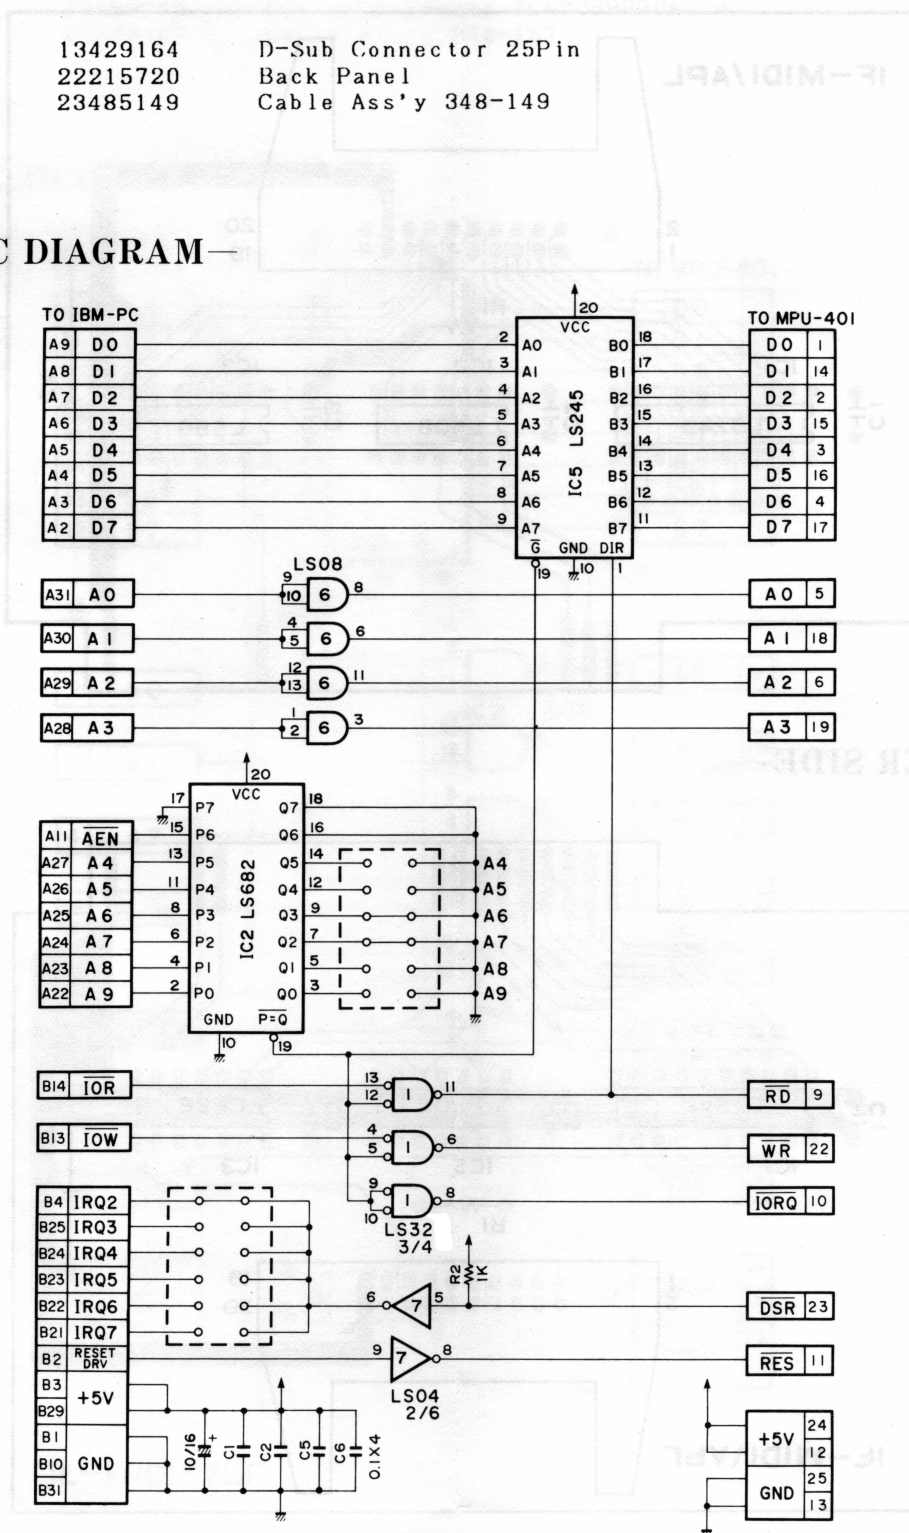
13429164 D-Sub Connector 25Pin
22215720 Back Panel
23485149 Cable Ass'y 348-149

C DIAGRAM—

TO IBM-PC

| A9 | D0 |
|---|---|
| A8 | D1 |
| A7 | D2 |
| A6 | D3 |
| A5 | D4 |
| A4 | D5 |
| A3 | D6 |
| A2 | D7 |

20
VCC
2 A0 B0 18
3 A1 B1 17
4 A2 B2 16
5 A3 B3 15
6 A4 B4 14
7 A5 B5 13
8 A6 B6 12
9 A7 B7 11
IC5 LS245
$\overline{G}$ GND DIR
19 10 1

TO MPU-401

| D0 | 1 |
|---|---|
| D1 | 14 |
| D2 | 2 |
| D3 | 15 |
| D4 | 3 |
| D5 | 16 |
| D6 | 4 |
| D7 | 17 |

LS08
A31 A0 9 10 6 8 A0 5
A30 A1 4 5 6 6 A1 18
A29 A2 12 13 6 11 A2 6
A28 A3 1 2 6 3 A3 19

20
VCC
17 P7 Q7 18
15 P6 Q6 16
13 P5 Q5 14
11 P4 Q4 12
8 P3 Q3 9
6 P2 Q2 7
4 P1 Q1 5
2 P0 Q0 3
IC2 LS682
GND $\overline{P=Q}$
10 19

| A11 | $\overline{AEN}$ |
|---|---|
| A27 | A4 |
| A26 | A5 |
| A25 | A6 |
| A24 | A7 |
| A23 | A8 |
| A22 | A9 |

A4
A5
A6
A7
A8
A9

B14 $\overline{IOR}$ 13 12 1 11 $\overline{RD}$ 9
B13 $\overline{IOW}$ 4 5 1 6 $\overline{WR}$ 22
9 10 1 8 $\overline{IORQ}$ 10
LS32
3/4

| B4 | IRQ2 |
|---|---|
| B25 | IRQ3 |
| B24 | IRQ4 |
| B23 | IRQ5 |
| B22 | IRQ6 |
| B21 | IRQ7 |
| B2 | RESET DRV |
| B3 / B29 | +5V |
| B1 / B10 / B31 | GND |

R2 1K
6 7 5 $\overline{DSR}$ 23
9 7 8 $\overline{RES}$ 11
LS04
2/6

10/16 + C1 C2 C5 C6 0.1X4

| +5V | 24 |
|---|---|
| | 12 |
| GND | 25 |
| | 13 |